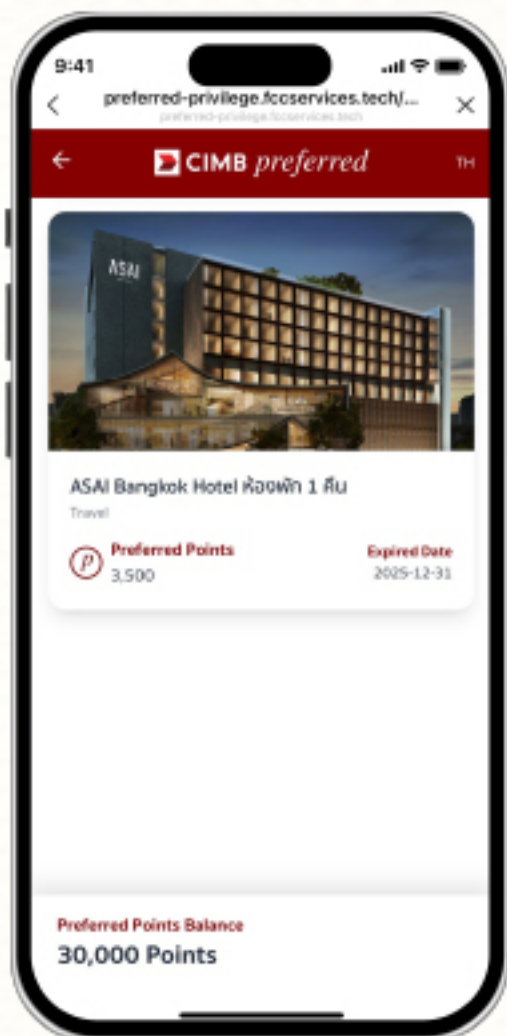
9:41

preferred-privilege.fccservices.tech/...
preferred-privilege.fccservices.tech

CIMB preferred

TH

ASAI

ASAI Bangkok Hotel ห้องพัก 1 คืน

Travel

Preferred Points
3,500

Expired Date
2025-12-31

Preferred Points Balance
30,000 Points